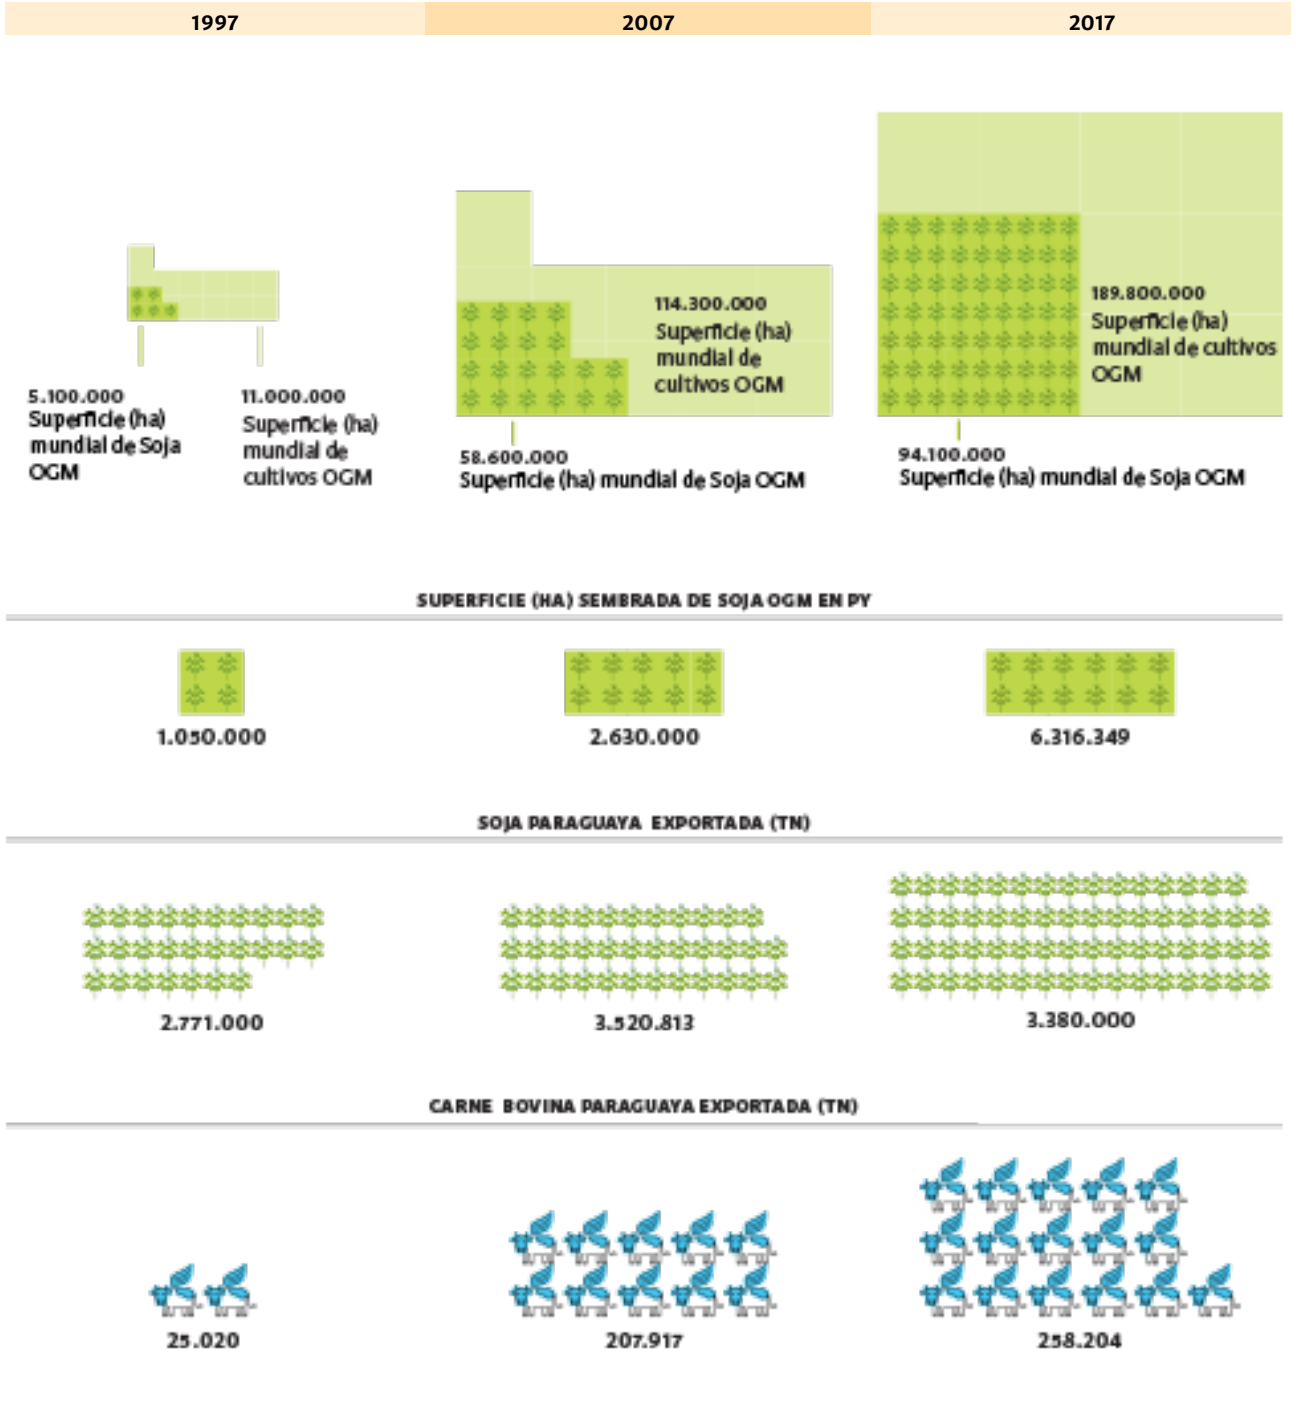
1997

2007

2017

5.100.000
Superficie (ha) mundial de Soja OGM

11.000.000
Superficie (ha) mundial de cultivos OGM

114.300.000
Superficie (ha) mundial de cultivos OGM

58.600.000
Superficie (ha) mundial de Soja OGM

189.800.000
Superficie (ha) mundial de cultivos OGM

94.100.000
Superficie (ha) mundial de Soja OGM

SUPERFICIE (HA) SEMBRADA DE SOJA OGM EN PY

1.050.000

2.630.000

6.316.349

SOJA PARAGUAYA EXPORTADA (TN)

2.771.000

3.520.813

3.380.000

CARNE BOVINA PARAGUAYA EXPORTADA (TN)

25.020

207.917

258.204